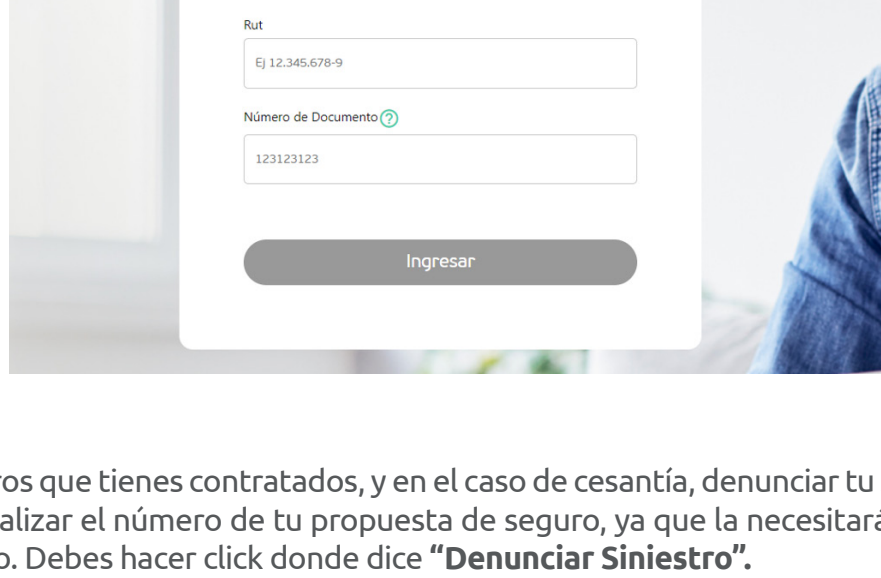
Rut

Ej 12.345.678-9

Número de Documento ?

123123123

Ingresar

ros que tienes contratados, y en el caso de cesantía, denunciar tu
alizar el número de tu propuesta de seguro, ya que la necesitará
o. Debes hacer click donde dice **"Denunciar Siniestro".**